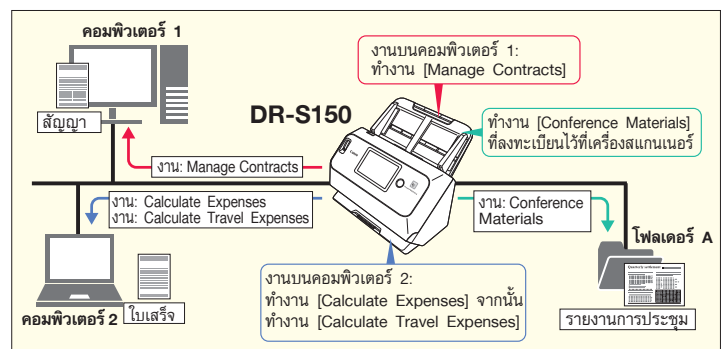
คอมพิวเตอร์ 1

สัญญา

งานบนคอมพิวเตอร์ 1: ทำงาน [Manage Contracts]

DR-S150

ทำงาน [Conference Materials] ที่ลงทะเบียนไว้ที่เครื่องสแกนเนอร์

งาน: Manage Contracts

งาน: Calculate Expenses
งาน: Calculate Travel Expenses

งาน: Conference Materials

โฟลเดอร์ A

งานบนคอมพิวเตอร์ 2: ทำงาน [Calculate Expenses] จากนั้น ทำงาน [Calculate Travel Expenses]

คอมพิวเตอร์ 2

ใบเสร็จ

รายงานการประชุม